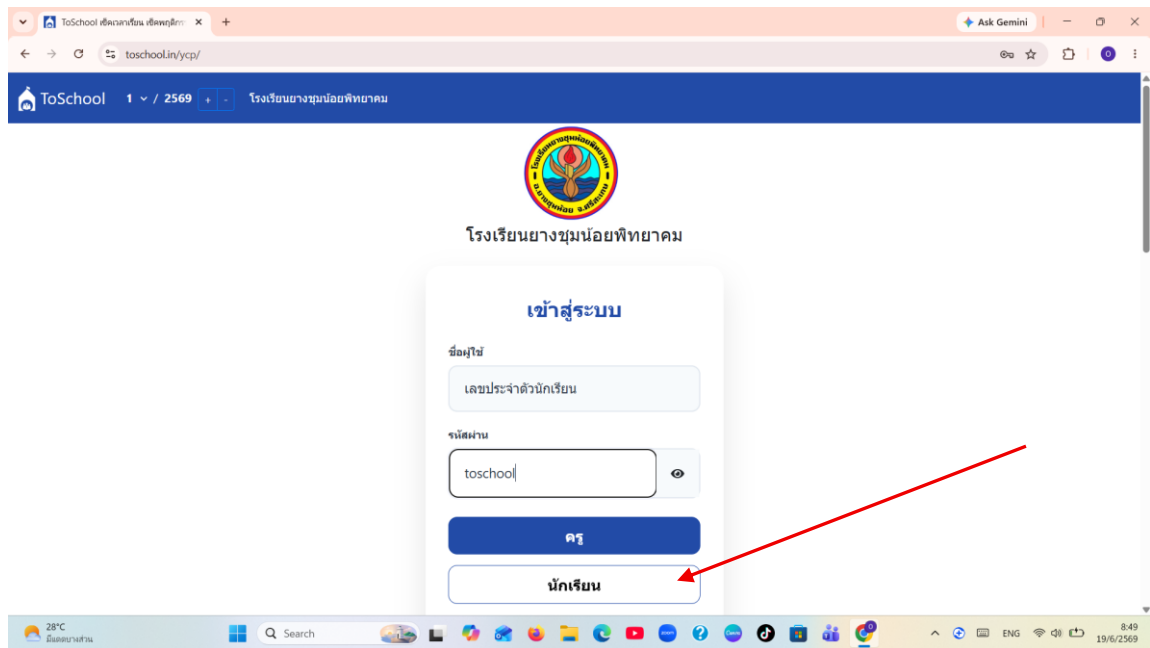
ToSchool เช็คเวลาเรียน เช็คพฤติก
Ask Gemini
toschool.in/ycp/
ToSchool 1 / 2569 + - โรงเรียนยางชุมน้อยพิทยาคม
โรงเรียนยางชุมน้อยพิทยาคม อ.ยางชุมน้อย จ.ศรีสะเกษ
โรงเรียนยางชุมน้อยพิทยาคม

เข้าสู่ระบบ

ชื่อผู้ใช้
เลขประจำตัวนักเรียน
รหัสผ่าน
toschool
ครู
นักเรียน

28°C
มีแดดบางส่วน
Search
ENG
8:49
19/6/2569